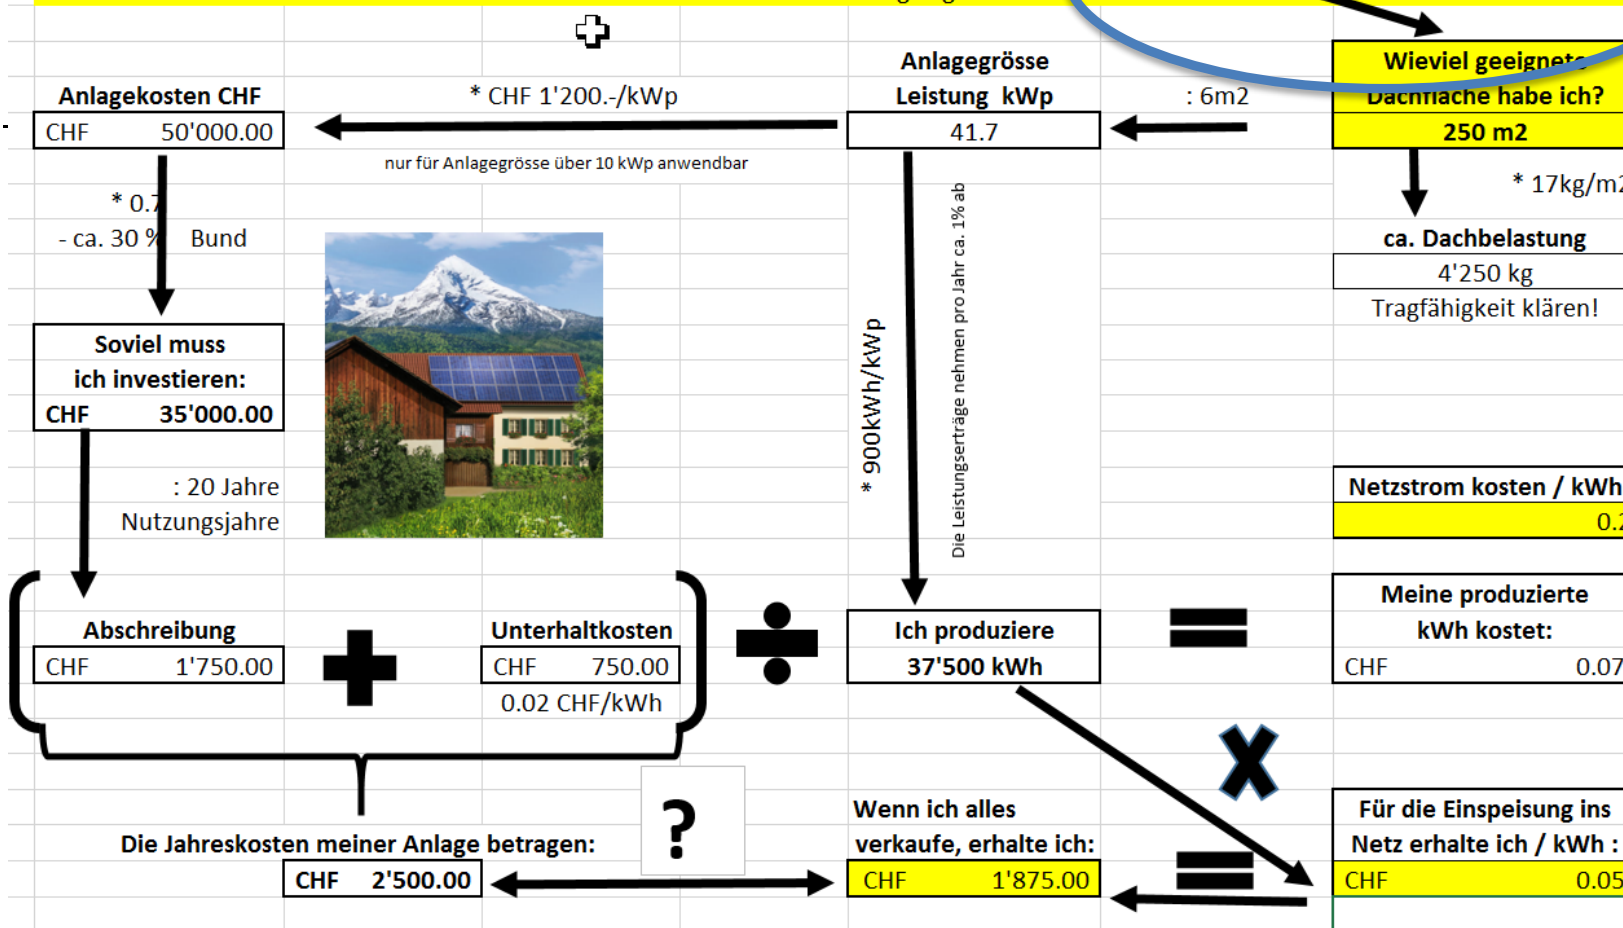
Anlagekosten CHF

CHF 50'000.00

* CHF 1'200.-/kWp

nur für Anlagegrösse über 10 kWp anwendbar

Anlagegrösse

Leistung kWp

41.7

: 6m2

Wieviel geeignete

Dachfläche habe ich?

250 m2

* 17kg/m

ca. Dachbelastung

4'250 kg

Tragfähigkeit klären!

* 0.7

- ca. 30 % Bund

Soviel muss ich investieren:

CHF 35'000.00

: 20 Jahre Nutzungsjahre

* 900kWh/kWp

Die Leistungserträge nehmen pro Jahr ca. 1% ab

Netzstrom kosten / kWh

0.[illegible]

Abschreibung

CHF 1'750.00

Unterhaltkosten

CHF 750.00

0.02 CHF/kWh

Ich produziere

37'500 kWh

Meine produzierte kWh kostet:

CHF 0.07

Die Jahreskosten meiner Anlage betragen:

CHF 2'500.00

?

Wenn ich alles verkaufe, erhalte ich:

CHF 1'875.00

Für die Einspeisung ins Netz erhalte ich / kWh :

CHF 0.05